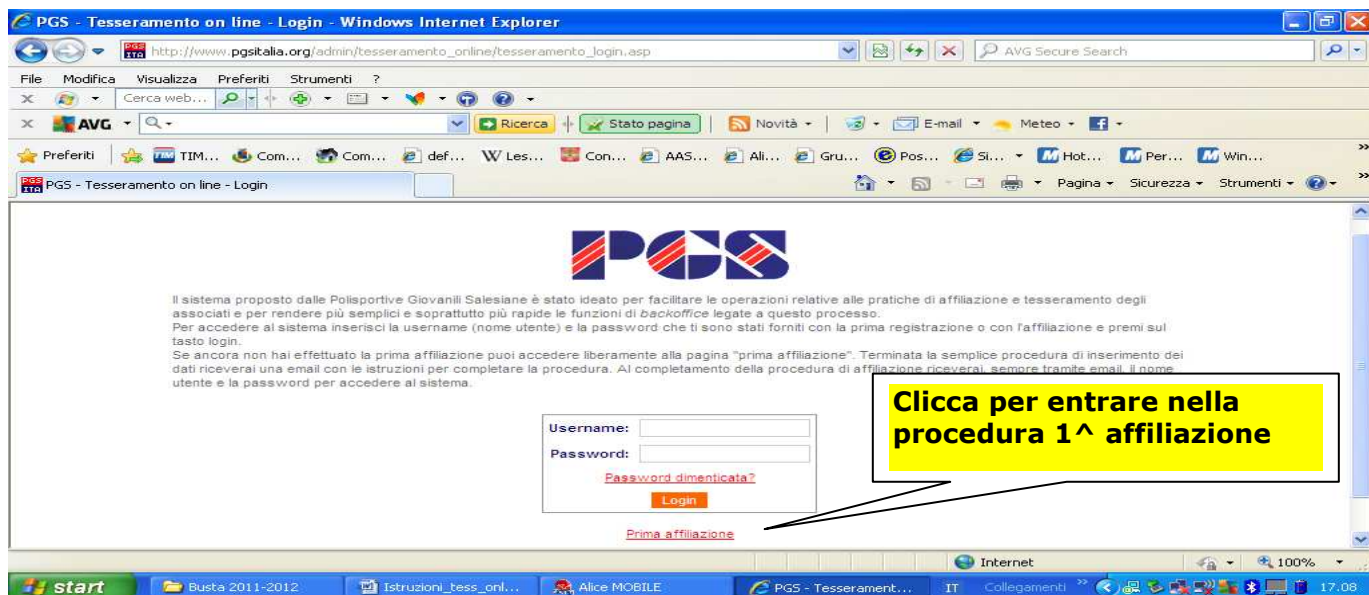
PGS - Tesseramento on line - Login - Windows Internet Explorer

http://www.pgsitalia.org/admin/tesseramento_online/tesseramento_login.asp

AVG Secure Search

File Modifica Visualizza Preferiti Strumenti ?

Cerca web...

AVG

Ricerca Stato pagina Novità E-mail Meteo

Preferiti TIM... Com... Com... def... Les... Con... AAS... Ali... Gru... Pos... Si... Hot... Per... Win...

PGS - Tesseramento on line - Login

Pagina Sicurezza Strumenti

PGS

Il sistema proposto dalle Polisportive Giovanili Salesiane è stato ideato per facilitare le operazioni relative alle pratiche di affiliazione e tesseramento degli associati e per rendere più semplici e soprattutto più rapide le funzioni di backoffice legate a questo processo.
Per accedere al sistema inserisci la username (nome utente) e la password che ti sono stati forniti con la prima registrazione o con l'affiliazione e premi sul tasto login.
Se ancora non hai effettuato la prima affiliazione puoi accedere liberamente alla pagina "prima affiliazione". Terminata la semplice procedura di inserimento dei dati riceverai una email con le istruzioni per completare la procedura. Al completamento della procedura di affiliazione riceverai, sempre tramite email, il nome utente e la password per accedere al sistema.

Clicca per entrare nella procedura 1^ affiliazione

Username:
Password:
Password dimenticata?
Login

Prima affiliazione

Internet 100%

start Busta 2011-2012 Istruzioni_tess_onl... Alice MOBILE PGS - Tesserament... IT Collegamenti 17.08